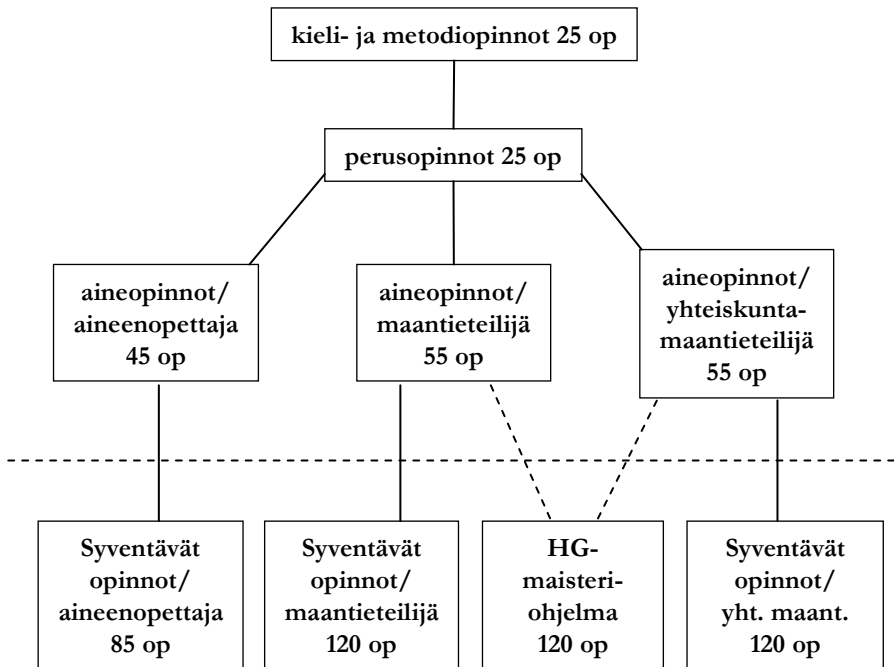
kieli- ja metodiopinnot 25 op

perusopinnot 25 op

aineopinnot/ aineenopettaja 45 op

aineopinnot/ maantieteilijä 55 op

aineopinnot/ yhteiskunta-maantieteilijä 55 op

Syventävät opinnot/ aineenopettaja 85 op

Syventävät opinnot/ maantieteilijä 120 op

HG-maisteri-ohjelma 120 op

Syventävät opinnot/ yht. maant. 120 op